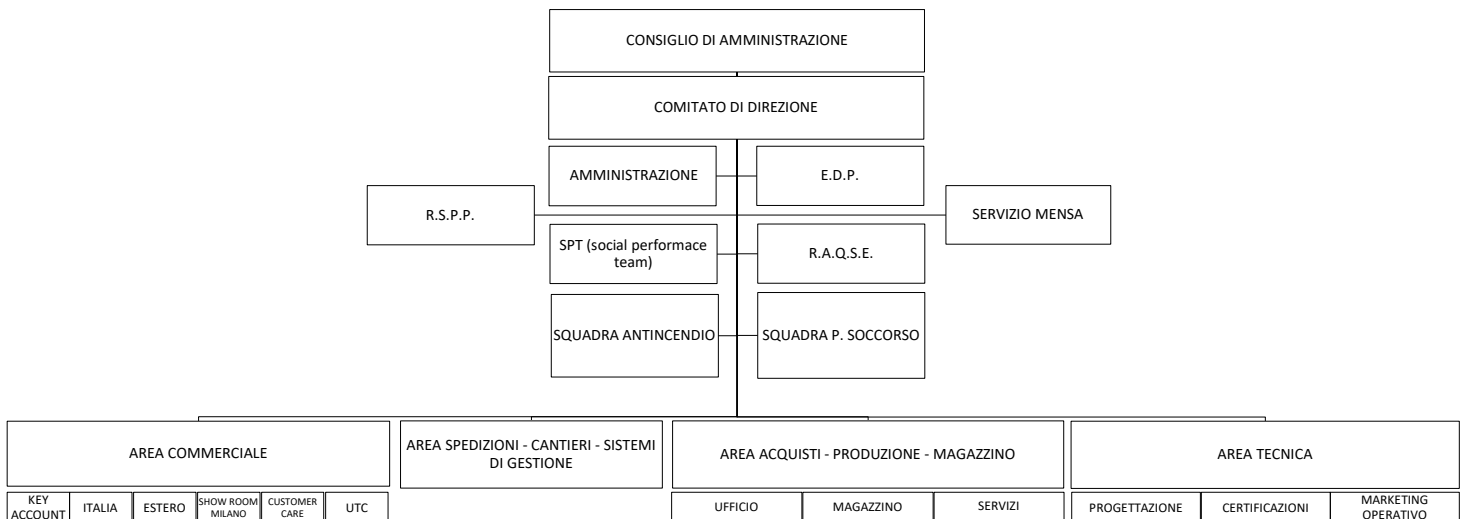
CONSIGLIO DI AMMINISTRAZIONE

COMITATO DI DIREZIONE

AMMINISTRAZIONE

E.D.P.

R.S.P.P.

SERVIZIO MENSA

SPT (social performace team)

R.A.Q.S.E.

SQUADRA ANTINCENDIO

SQUADRA P. SOCCORSO

AREA COMMERCIALE

KEY ACCOUNT

ITALIA

ESTERO

SHOW ROOM MILANO

CUSTOMER CARE

UTC

AREA SPEDIZIONI - CANTIERI - SISTEMI DI GESTIONE

AREA ACQUISTI - PRODUZIONE - MAGAZZINO

UFFICIO

MAGAZZINO

SERVIZI

AREA TECNICA

PROGETTAZIONE

CERTIFICAZIONI

MARKETING OPERATIVO